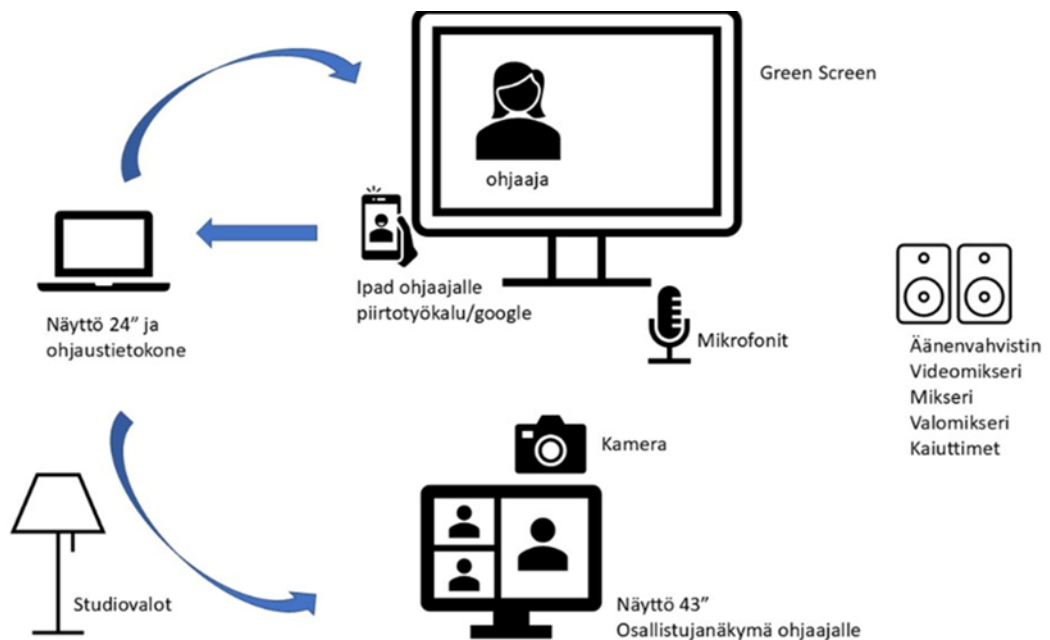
Green Screen

ohjaaja

Ipad ohjaajalle piirtotyökalu/google

Näyttö 24" ja ohjaustietokone

Mikrofonit

Äänenvahvistin
Videomikseri
Mikseri
Valomikseri
Kaiuttimet

Kamera

Studiovalot

Näyttö 43"
Osallistujanäkymä ohjaajalle